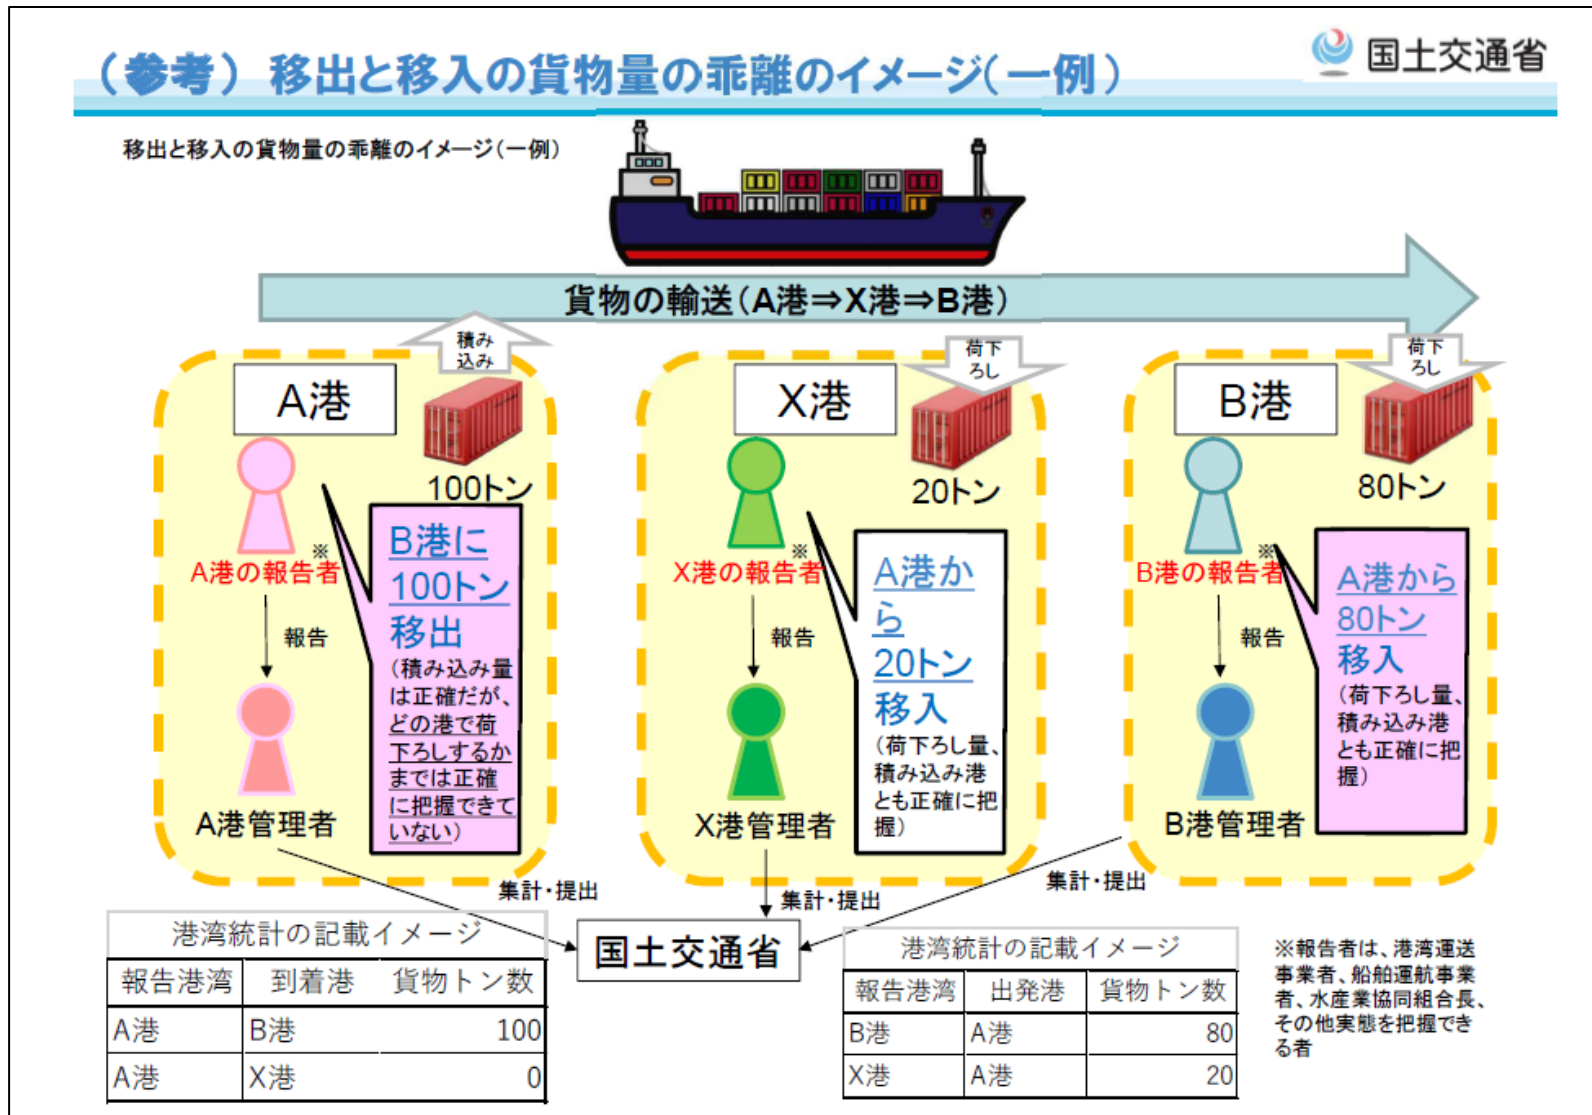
（参考）移出と移入の貨物量の乖離のイメージ(一例)

国土交通省

移出と移入の貨物量の乖離のイメージ(一例)

貨物の輸送（A港⇒X港⇒B港）

積み込み

荷下ろし

荷下ろし

A港

100トン

※
A港の報告者

報告

A港管理者

B港に100トン移出
（積み込み量は正確だが、どの港で荷下ろしするかまでは正確に把握できていない）

X港

20トン

※
X港の報告者

報告

X港管理者

A港から20トン移入
（荷下ろし量、積み込み港とも正確に把握）

B港

80トン

※
B港の報告者

報告

B港管理者

A港から80トン移入
（荷下ろし量、積み込み港とも正確に把握）

集計・提出

集計・提出

集計・提出

国土交通省

港湾統計の記載イメージ

| 報告港湾 | 到着港 | 貨物トン数 |
|---|---|---|
| A港 | B港 | 100 |
| A港 | X港 | 0 |

港湾統計の記載イメージ

| 報告港湾 | 出発港 | 貨物トン数 |
|---|---|---|
| B港 | A港 | 80 |
| X港 | A港 | 20 |

※報告者は、港湾運送事業者、船舶運航事業者、水産業協同組合長、その他実態を把握できる者